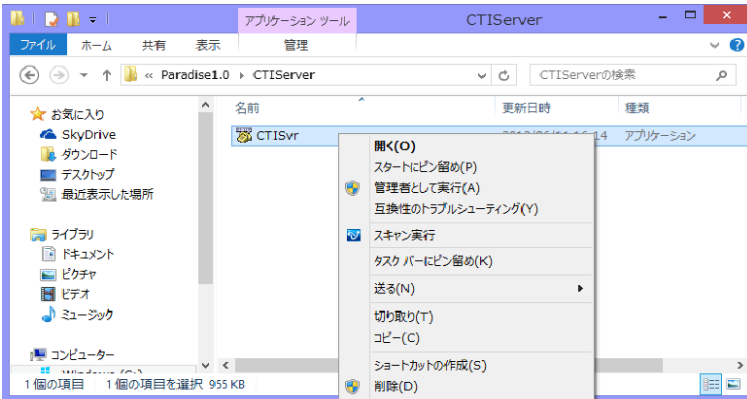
アプリケーション ツール
CTIServer
ファイル
ホーム
共有
表示
管理
« Paradise1.0 › CTIServer
CTIServerの検索
お気に入り
SkyDrive
ダウンロード
デスクトップ
最近表示した場所
ライブラリ
ドキュメント
ピクチャ
ビデオ
ミュージック
コンピューター
名前
更新日時
種類
CTISvr
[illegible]
アプリケーション
開く(O)
スタートにピン留め(P)
管理者として実行(A)
互換性のトラブルシューティング(Y)
スキャン実行
タスク バーにピン留め(K)
送る(N)
切り取り(T)
コピー(C)
ショートカットの作成(S)
削除(D)
1 個の項目
1 個の項目を選択 955 KB